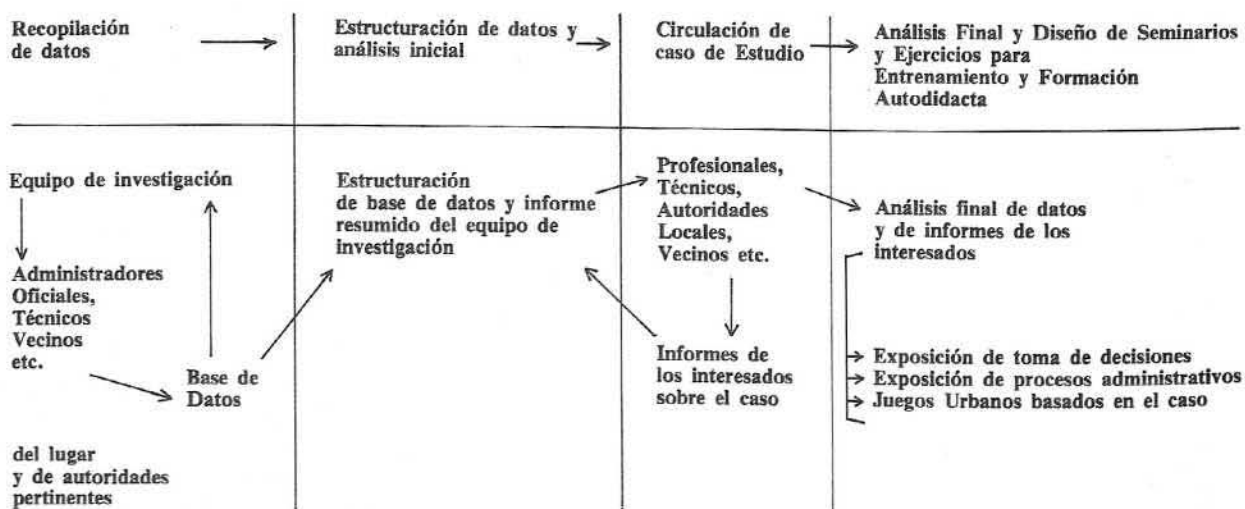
Recopilación de datos

Estructuración de datos y análisis inicial

Circulación de caso de Estudio

Análisis Final y Diseño de Seminarios y Ejercicios para Entrenamiento y Formación Autodidacta

Equipo de investigación

Administradores Oficiales, Técnicos Vecinos etc.

Base de Datos

del lugar y de autoridades pertinentes

Estructuración de base de datos y informe resumido del equipo de investigación

Profesionales, Técnicos, Autoridades Locales, Vecinos etc.

Informes de los interesados sobre el caso

Análisis final de datos y de informes de los interesados

Exposición de toma de decisiones
Exposición de procesos administrativos
Juegos Urbanos basados en el caso